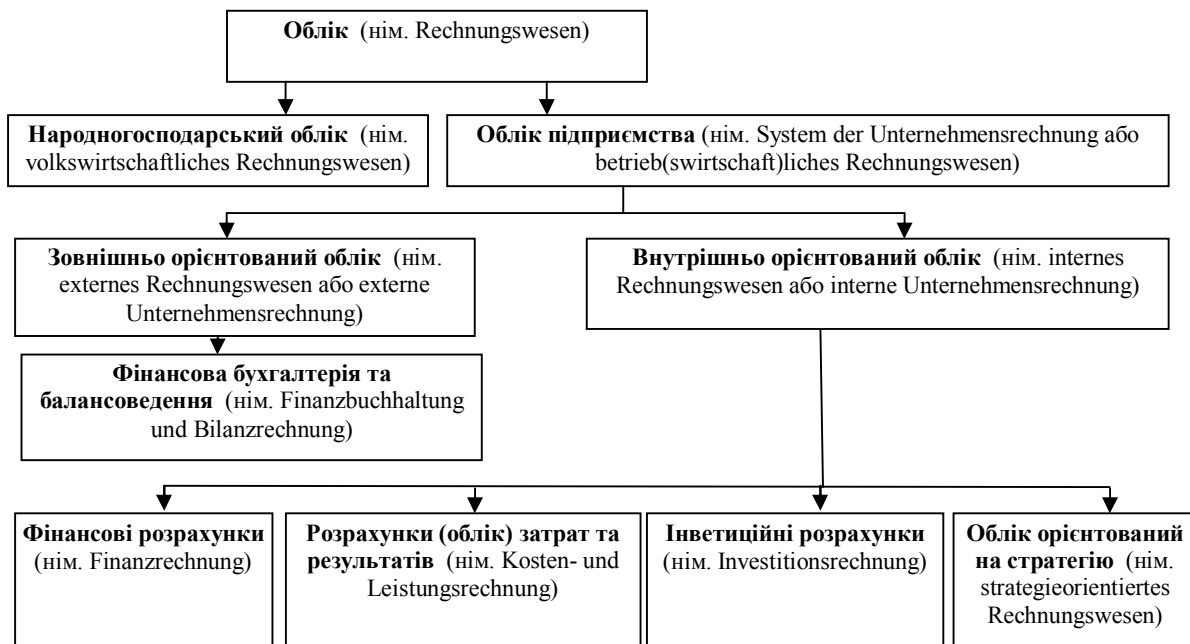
**Облік** (нім. Rechnungswesen)

**Народногосподарський облік** (нім. volkswirtschaftliches Rechnungswesen)

**Облік підприємства** (нім. System der Unternehmensrechnung або betrieb(swirtschaft)liches Rechnungswesen)

**Зовнішньо орієнтований облік** (нім. externes Rechnungswesen або externe Unternehmensrechnung)

**Внутрішньо орієнтований облік** (нім. internes Rechnungswesen або interne Unternehmensrechnung)

**Фінансова бухгалтерія та балансоведення** (нім. Finanzbuchhaltung und Bilanzrechnung)

**Фінансові розрахунки** (нім. Finanzrechnung)

**Розрахунки (облік) затрат та результатів** (нім. Kosten- und Leistungsrechnung)

**Інветиційні розрахунки** (нім. Investitionsrechnung)

**Облік орієнтований на стратегію** (нім. strategieorientiertes Rechnungswesen)